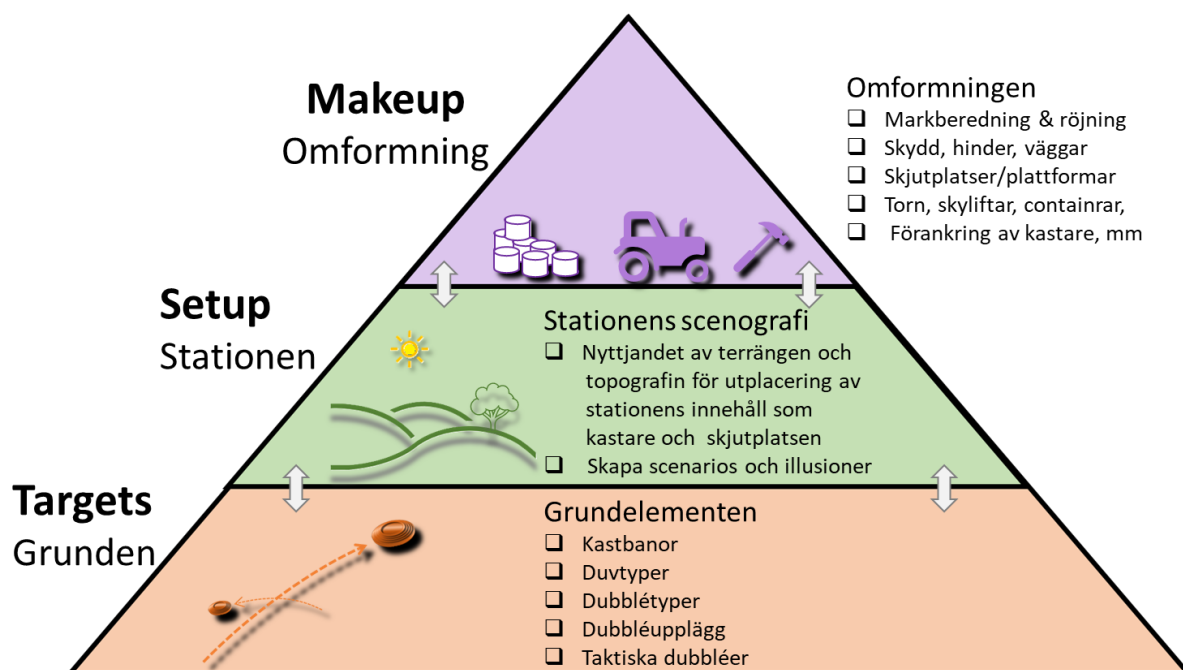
**Makeup**
Omformning

Omformningen
❑ Markberedning & röjning
❑ Skydd, hinder, väggar
❑ Skjutplatser/plattformar
❑ Torn, skyliftar, containrar,
❑ Förankring av kastare, mm

**Setup**
Stationen

Stationens scenografi
❑ Nyttjandet av terrängen och topografin för utplacering av stationens innehåll som kastare och skjutplatsen
❑ Skapa scenarios och illusioner

**Targets**
Grunden

Grundelementen
❑ Kastbanor
❑ Duvtyper
❑ Dubblétyper
❑ Dubbléupplägg
❑ Taktiska dubbléer